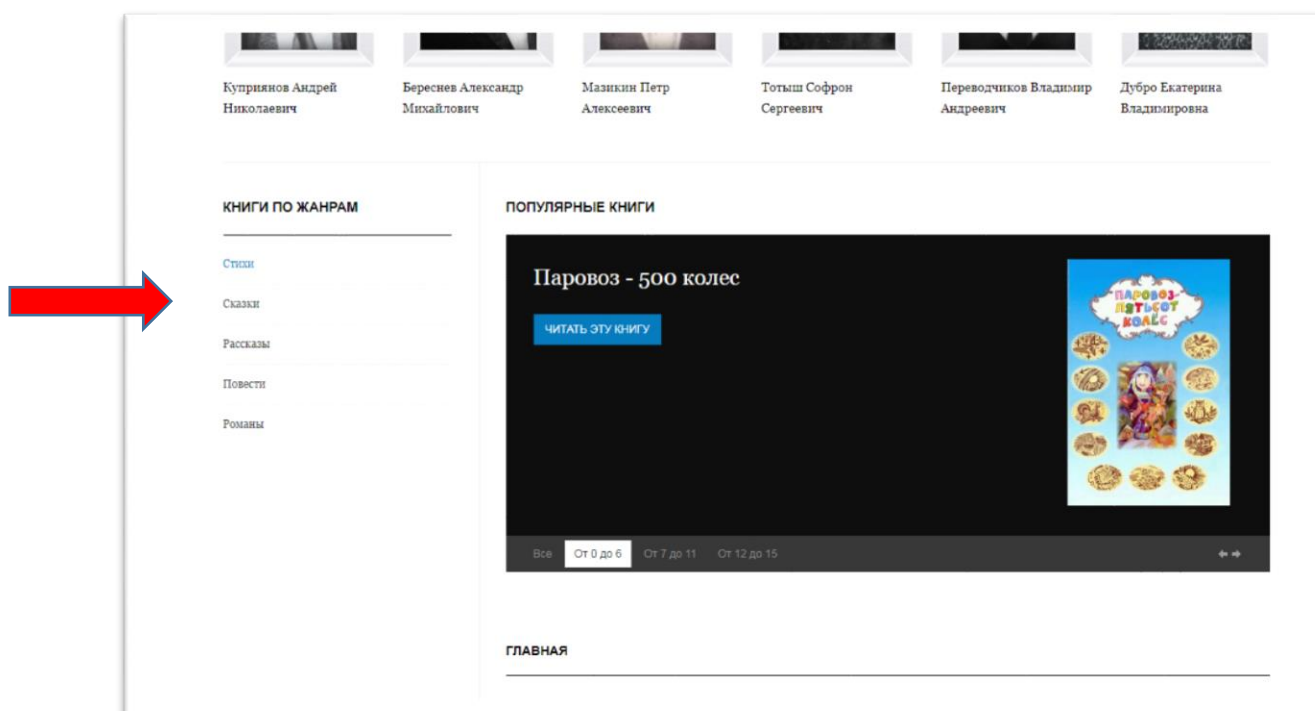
Куприянов Андрей Николаевич

Береснев Александр Михайлович

Мазикин Петр Алексеевич

Тотыш Софрон Сергеевич

Переводчиков Владимир Андреевич

Дубро Екатерина Владимировна

КНИГИ ПО ЖАНРАМ

Стихи

Сказки

Рассказы

Повести

Романы

ПОПУЛЯРНЫЕ КНИГИ

Паровоз - 500 колес

ЧИТАТЬ ЭТУ КНИГУ

ПАРОВОЗ-ПЯТЬСОТ КОЛЕС

Все | От 0 до 6 | От 7 до 11 | От 12 до 15

ГЛАВНАЯ